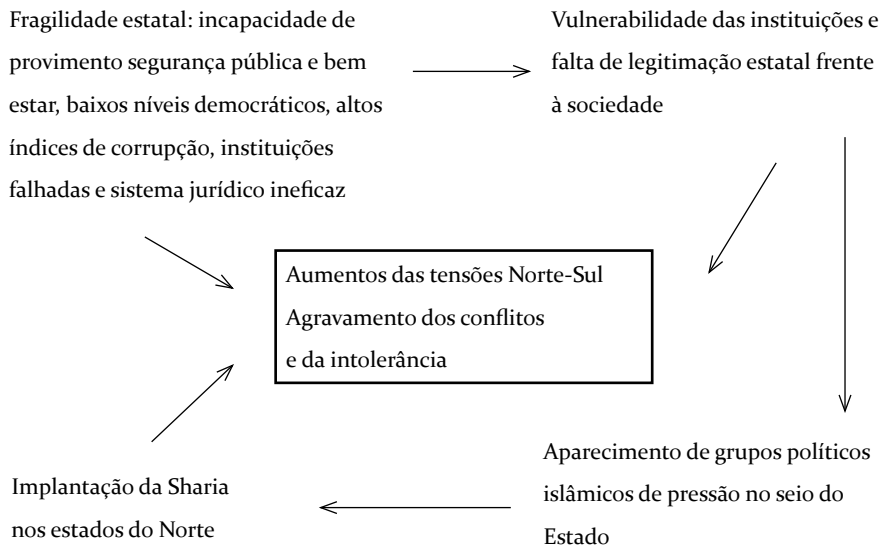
Fragilidade estatal: incapacidade de provimento segurança pública e bem estar, baixos níveis democráticos, altos índices de corrupção, instituições falhadas e sistema jurídico ineficaz

Vulnerabilidade das instituições e falta de legitimação estatal frente à sociedade

Aumentos das tensões Norte-Sul
Agravamento dos conflitos e da intolerância

Aparecimento de grupos políticos islâmicos de pressão no seio do Estado

Implantação da Sharia nos estados do Norte